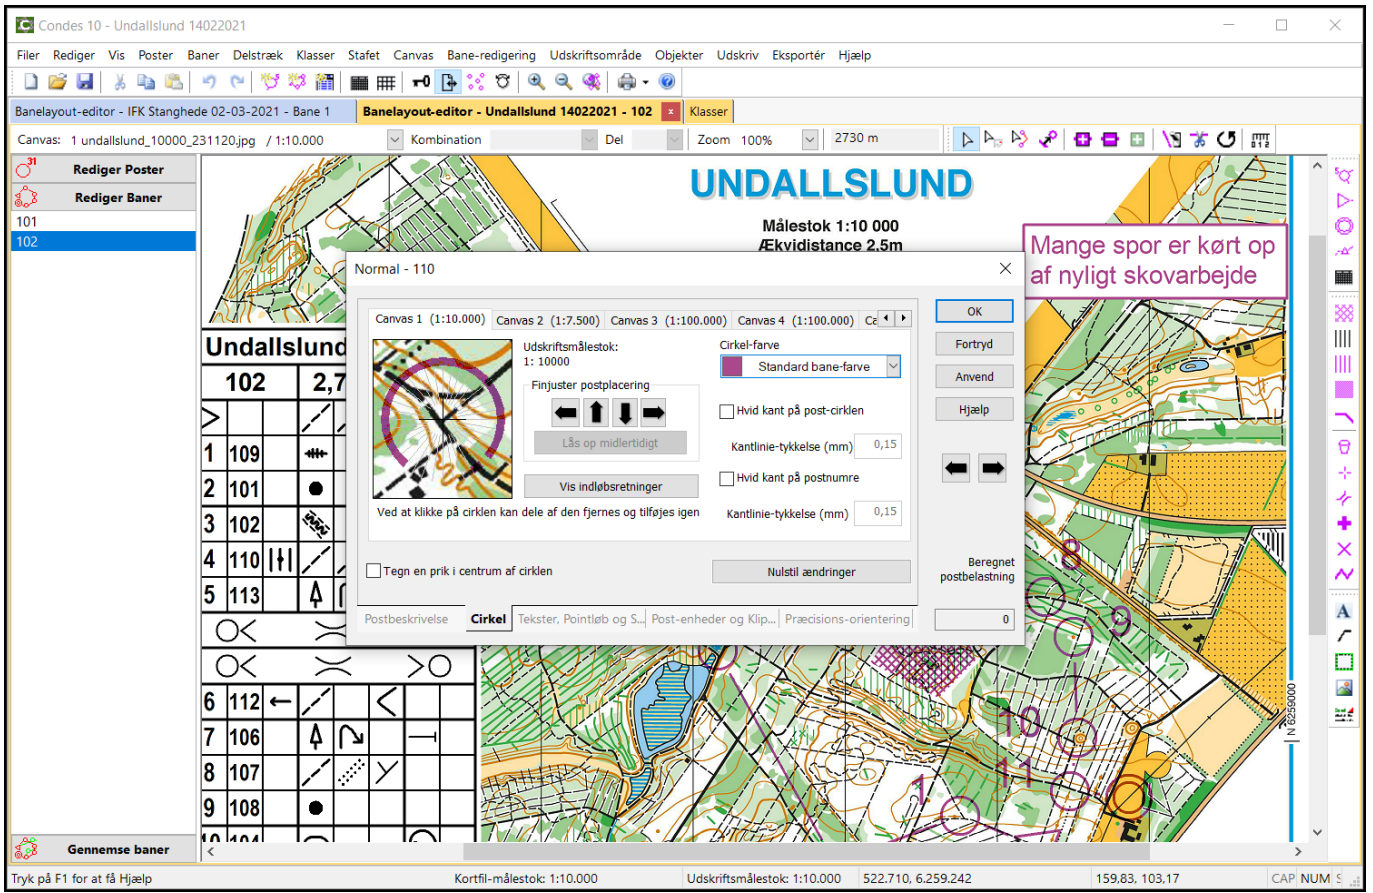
Condes 10 - Undallslund 14022021

Filer Rediger Vis Poster Baner Delstræk Klasser Stafet Canvas Bane-redigering Udskriftsområde Objekter Udskriv Eksportér Hjælp

Banelayout-editor - IFK Stanghede 02-03-2021 - Bane 1 | Banelayout-editor - Undallslund 14022021 - 102 | Klasser

Canvas: 1 undallslund_10000_231120.jpg / 1:10.000 Kombination Del Zoom 100% 2730 m

Rediger Poster
Rediger Baner
101
102

Gennemse baner

UNDALLSLUND
Målestok 1:10 000
Ækvidistance 2,5m

Mange spor er kørt op af nyligt skovarbejde

| Undallslund | |
|---|---|
| 102 | 2,7 |
| 1 | 109 |
| 2 | 101 |
| 3 | 102 |
| 4 | 110 |
| 5 | 113 |
| 6 | 112 |
| 7 | 106 |
| 8 | 107 |
| 9 | 108 |
| 10 | 104 |

Normal - 110

Canvas 1 (1:10.000) Canvas 2 (1:7.500) Canvas 3 (1:100.000) Canvas 4 (1:100.000) Ca

Udskriftsmålestok:
1: 10000

Finjuster postplacering
Lås op midlertidigt
Vis indløbsretninger
Ved at klikke på cirklen kan dele af den fjernes og tilføjes igen

Cirkel-farve
Standard bane-farve
Hvid kant på post-cirklen
Kantlinie-tykkelse (mm) 0,15
Hvid kant på postnumre
Kantlinie-tykkelse (mm) 0,15

Tegn en prik i centrum af cirklen
Nulstil ændringer

OK
Fortryd
Anvend
Hjælp

Beregnet postbelastning
0

Postbeskrivelse | Cirkel | Tekster, Pointløb og S... | Post-enheder og Klip... | Præcisions-orientering

N 6259000

Tryk på F1 for at få Hjælp Kortfil-målestok: 1:10.000 Udskriftsmålestok: 1:10.000 522.710, 6.259.242 159,83, 103,17 CAP NUM S